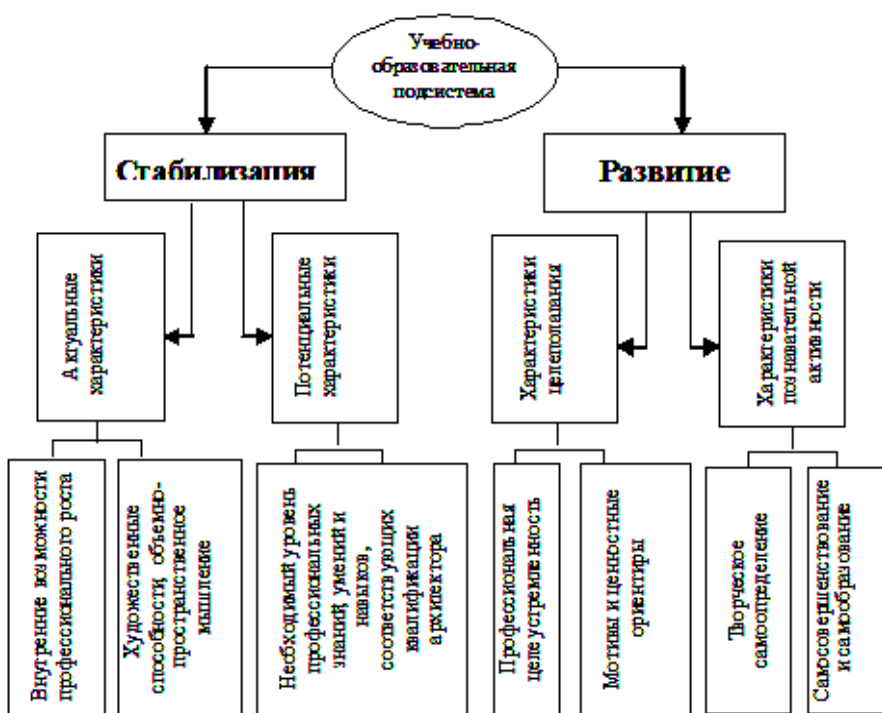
Учебно-образовательная подсистема

Стабилизация

Развитие

Актуальные характеристики

Потенциальные характеристики

Характеристики целеполагания

Характеристики познавательной активности

Внутренние возможности профессионального роста

Художественные способности, объемно-пространственное мышление

Необходимый уровень профессиональных знаний, умений и навыков, соответствующих квалификации архитектора

Профессиональная целеустремленность

Мотивы и ценностные ориентиры

Творческое самоопределение

Самосовершенствование и самообразование